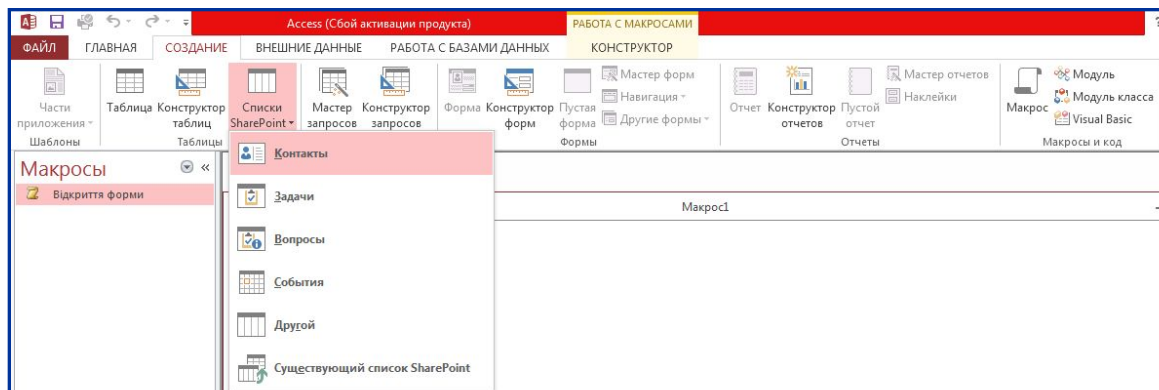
Access (Сбой активации продукта)

РАБОТА С МАКРОСАМИ

ФАЙЛ ГЛАВНАЯ СОЗДАНИЕ ВНЕШНИЕ ДАННЫЕ РАБОТА С БАЗАМИ ДАННЫХ КОНСТРУКТОР

Части приложения
Шаблоны

Таблица Конструктор таблиц Списки SharePoint
Таблицы

Мастер запросов Конструктор запросов

Форма Конструктор форм Пустая форма Мастер форм Навигация Другие формы
Формы

Отчет Конструктор отчетов Пустой отчет Мастер отчетов Наклейки
Отчеты

Макрос Модуль Модуль класса Visual Basic
Макросы и код

Макросы

Відкриття форми

Контакты
Задачи
Вопросы
События
Другой
Существующий список SharePoint

Макрос1